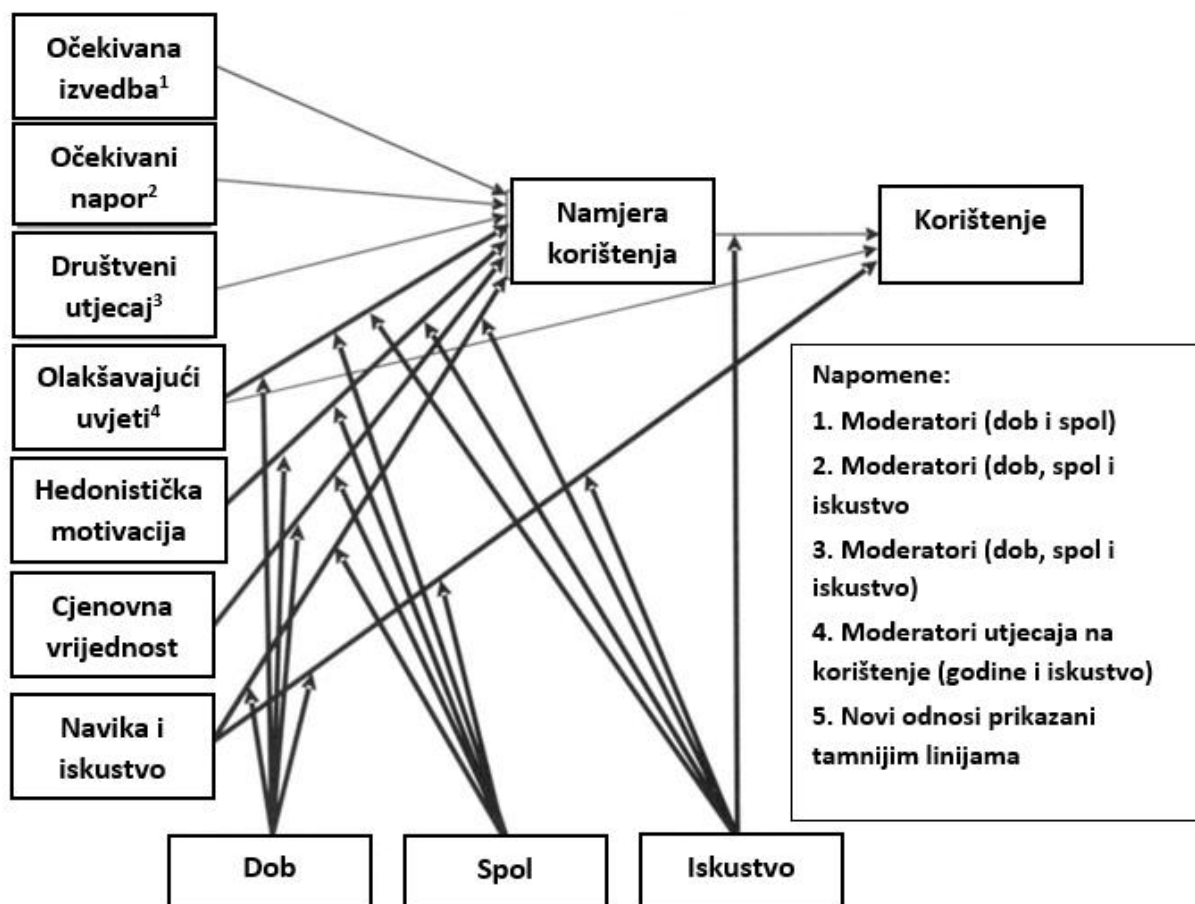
Očekivana izvedba$^{1}$

Očekivani napor$^{2}$

Društveni utjecaj$^{3}$

Olakšavajući uvjeti$^{4}$

Hedonistička motivacija

Cjenovna vrijednost

Navika i iskustvo

Namjera korištenja

Korištenje

Napomene:
1. Moderatori (dob i spol)
2. Moderatori (dob, spol i iskustvo
3. Moderatori (dob, spol i iskustvo)
4. Moderatori utjecaja na korištenje (godine i iskustvo)
5. Novi odnosi prikazani tamnijim linijama

Dob

Spol

Iskustvo